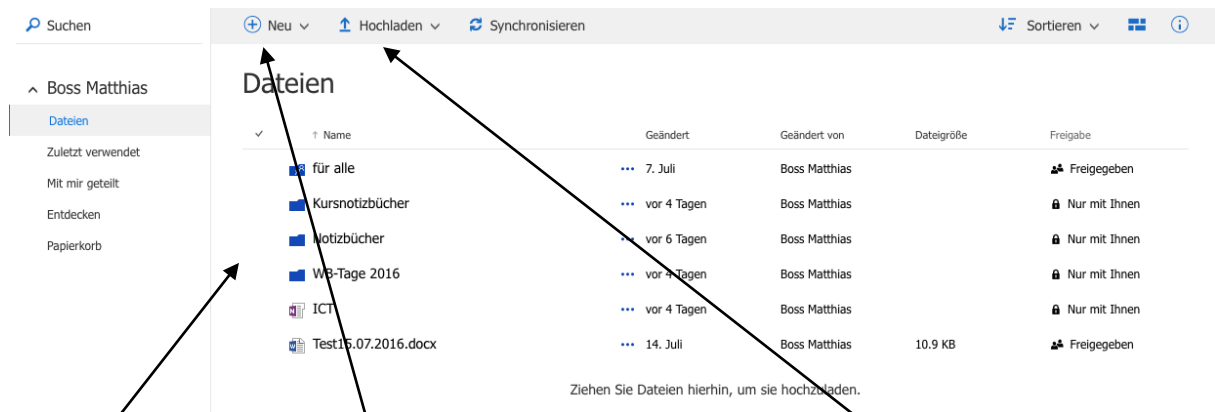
Suchen

Neu Hochladen Synchronisieren

Sortieren

Boss Matthias

Dateien

Zuletzt verwendet

Mit mir geteilt

Entdecken

Papierkorb

Dateien

| | Name | | Geändert | Geändert von | Dateigröße | Freigabe |
|---|---|---|---|---|---|---|
| | für alle | ··· | 7. Juli | Boss Matthias | | Freigegeben |
| | Kursnotizbücher | ··· | vor 4 Tagen | Boss Matthias | | Nur mit Ihnen |
| | Notizbücher | ··· | vor 6 Tagen | Boss Matthias | | Nur mit Ihnen |
| | WB-Tage 2016 | ··· | vor 4 Tagen | Boss Matthias | | Nur mit Ihnen |
| | ICT | ··· | vor 4 Tagen | Boss Matthias | | Nur mit Ihnen |
| | Test15.07.2016.docx | ··· | 14. Juli | Boss Matthias | 10.9 KB | Freigegeben |

Ziehen Sie Dateien hierhin, um sie hochzuladen.